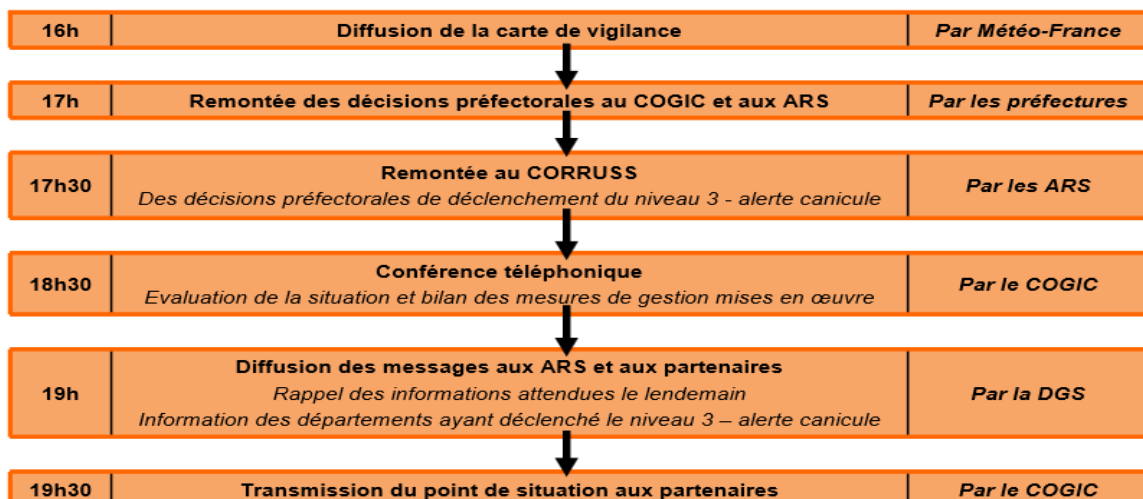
| 16h | Diffusion de la carte de vigilance | *Par Météo-France* |
|---|---|---|

| 17h | Remontée des décisions préfectorales au COGIC et aux ARS | *Par les préfectures* |
|---|---|---|

| 17h30 | Remontée au CORRUSS *Des décisions préfectorales de déclenchement du niveau 3 - alerte canicule* | *Par les ARS* |
|---|---|---|

| 18h30 | Conférence téléphonique *Evaluation de la situation et bilan des mesures de gestion mises en œuvre* | *Par le COGIC* |
|---|---|---|

| 19h | Diffusion des messages aux ARS et aux partenaires *Rappel des informations attendues le lendemain* *Information des départements ayant déclenché le niveau 3 – alerte canicule* | *Par la DGS* |
|---|---|---|

| 19h30 | Transmission du point de situation aux partenaires | *Par le COGIC* |
|---|---|---|